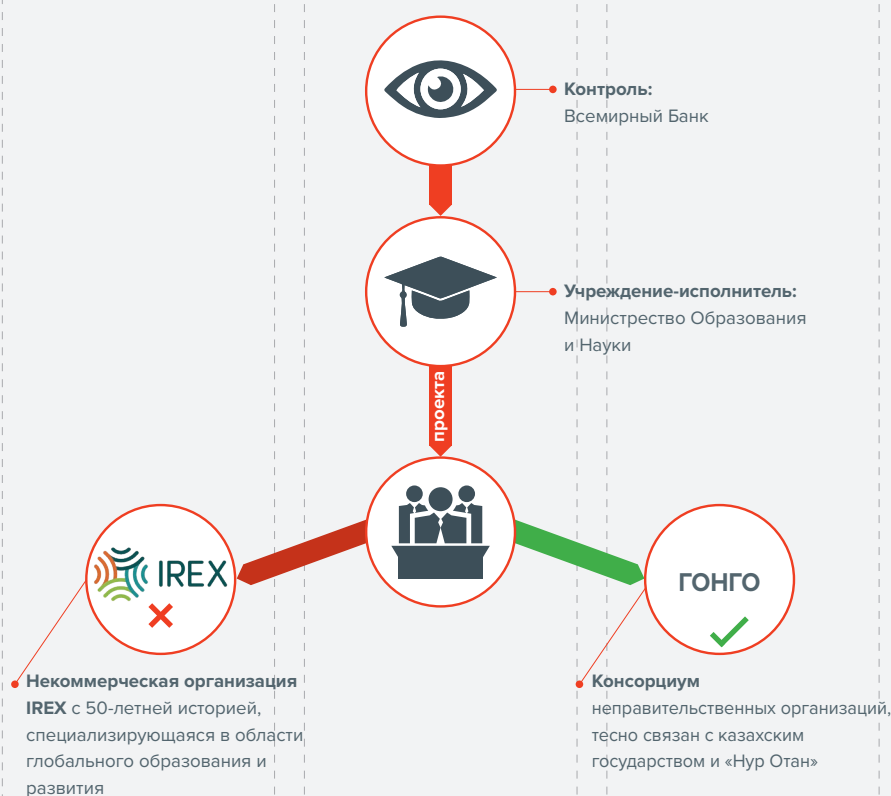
**Контроль:**
Всемирный Банк

**Учреждение-исполнитель:**
Министерство Образования и Науки

проекта

IREX

ГОНГО

**Некоммерческая организация IREX** с 50-летней историей, специализирующаяся в области глобального образования и развития

**Консорциум**
неправительственных организаций, тесно связан с казахским государством и «Нур Отан»